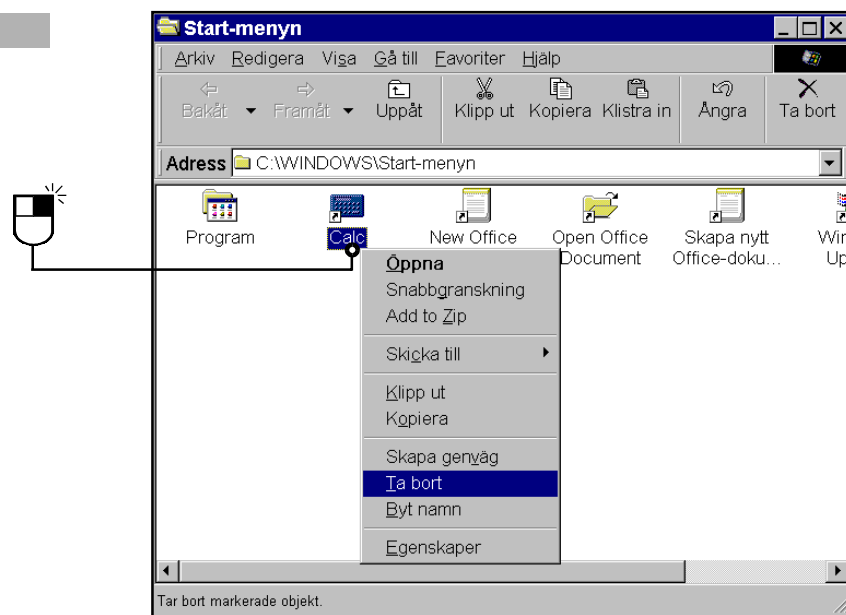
Start-menyn

Arkiv Redigera Visa Gå till Favoriter Hjälp

Bakåt Framåt Uppåt Klipp ut Kopiera Klistra in Ångra Ta bort

Adress C:\WINDOWS\Start-menyn

Program Calc New Office Open Office Document Skapa nytt Office-doku... Wir Up

Öppna
Snabbgranskning
Add to Zip
Skicka till
Klipp ut
Kopiera
Skapa genväg
Ta bort
Byt namn
Egenskaper

Tar bort markerade objekt.